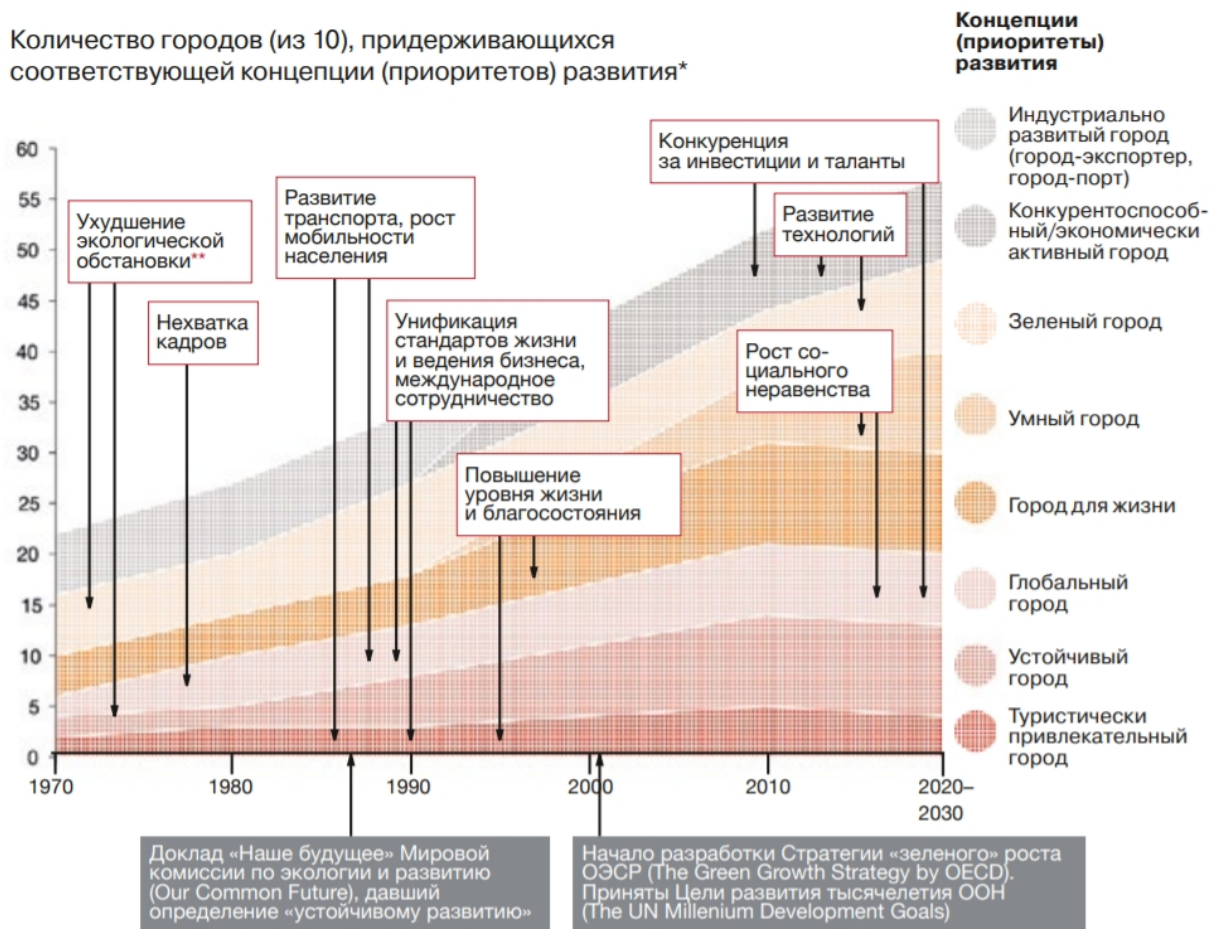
Количество городов (из 10), придерживающихся соответствующей концепции (приоритетов) развития*

Концепции (приоритеты) развития

Индустриально развитый город (город-экспортер, город-порт)

Конкурентоспособный/экономически активный город

Зеленый город

Умный город

Город для жизни

Глобальный город

Устойчивый город

Туристически привлекательный город

60
55
50
45
40
35
30
25
20
15
10
5
0

1970
1980
1990
2000
2010
2020–2030

Ухудшение экологической обстановки**

Нехватка кадров

Развитие транспорта, рост мобильности населения

Унификация стандартов жизни и ведения бизнеса, международное сотрудничество

Повышение уровня жизни и благосостояния

Конкуренция за инвестиции и таланты

Развитие технологий

Рост социального неравенства

Доклад «Наше будущее» Мировой комиссии по экологии и развитию (Our Common Future), давший определение «устойчивому развитию»

Начало разработки Стратегии «зеленого» роста ОЭСР (The Green Growth Strategy by OECD). Приняты Цели развития тысячелетия ООН (The UN Millenium Development Goals)